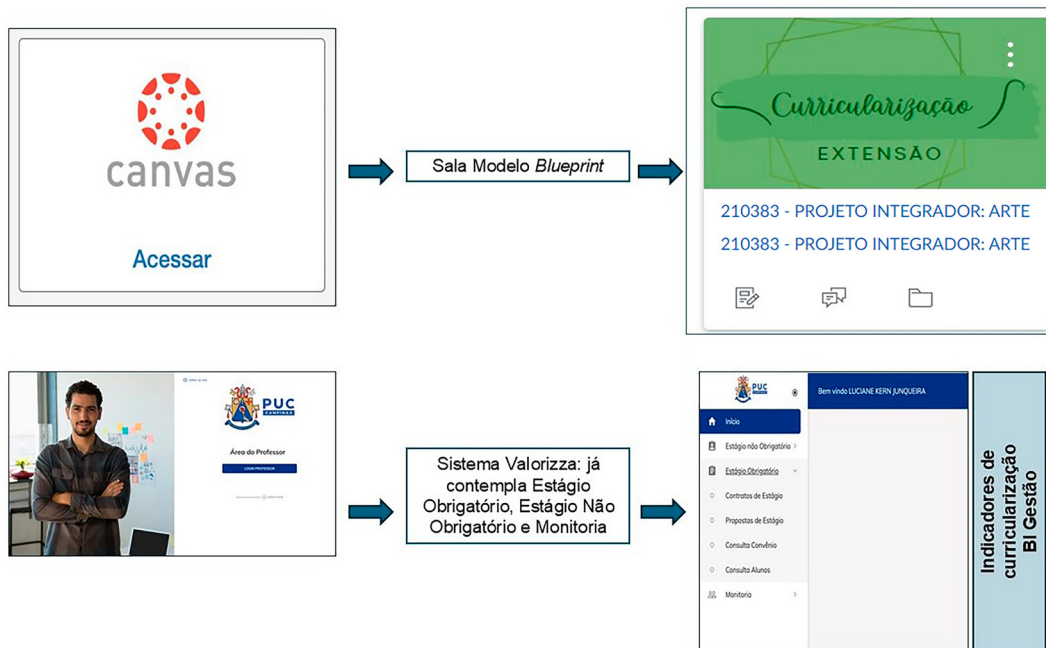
canvas

Acessar

Sala Modelo *Blueprint*

Curricularização

EXTENSÃO

210383 - PROJETO INTEGRADOR: ARTE

210383 - PROJETO INTEGRADOR: ARTE

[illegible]

PUC CAMPINAS

Área do Professor

LOGIN PROFESSOR

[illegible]

Sistema Valorizza: já contempla Estágio Obrigatório, Estágio Não Obrigatório e Monitoria

PUC

Bem vindo LUCIANE KERN JUNQUEIRA

Início

Estágio não Obrigatório

Estágio Obrigatório

Contratos de Estágio

Propostas de Estágio

Consulta Convênio

Consulta Alunos

Monitoria

Indicadores de curricularização BI Gestão